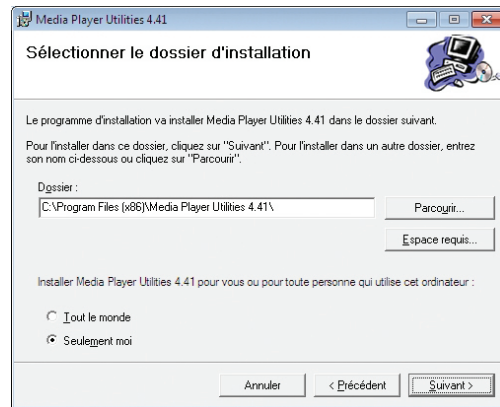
Media Player Utilities 4.41

Sélectionner le dossier d'installation

Le programme d'installation va installer Media Player Utilities 4.41 dans le dossier suivant.

Pour l'installer dans ce dossier, cliquez sur "Suivant". Pour l'installer dans un autre dossier, entrez son nom ci-dessous ou cliquez sur "Parcourir".

Dossier :

C:\Program Files (x86)\Media Player Utilities 4.41\

Parcourir...

Espace requis...

Installer Media Player Utilities 4.41 pour vous ou pour toute personne qui utilise cet ordinateur :

Tout le monde

Seulement moi

Annuler

< Précédent

Suivant >